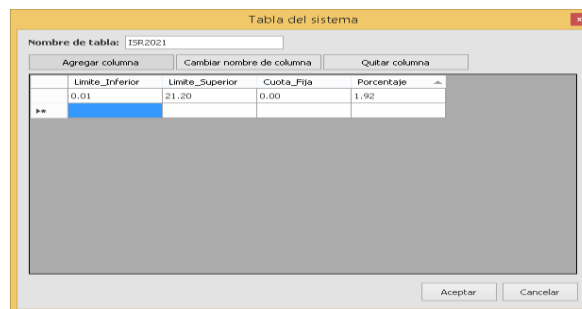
Tabla del sistema

Nombre de tabla: ISR2021

Agregar columna | Cambiar nombre de columna | Quitar columna

| | Limite_Inferior | Limite_Superior | Cuota_Fija | Porcentaje |
|---|---|---|---|---|
| | 0.01 | 21.20 | 0.00 | 1.92 |
| ▸* | | | | |

Aceptar | Cancelar